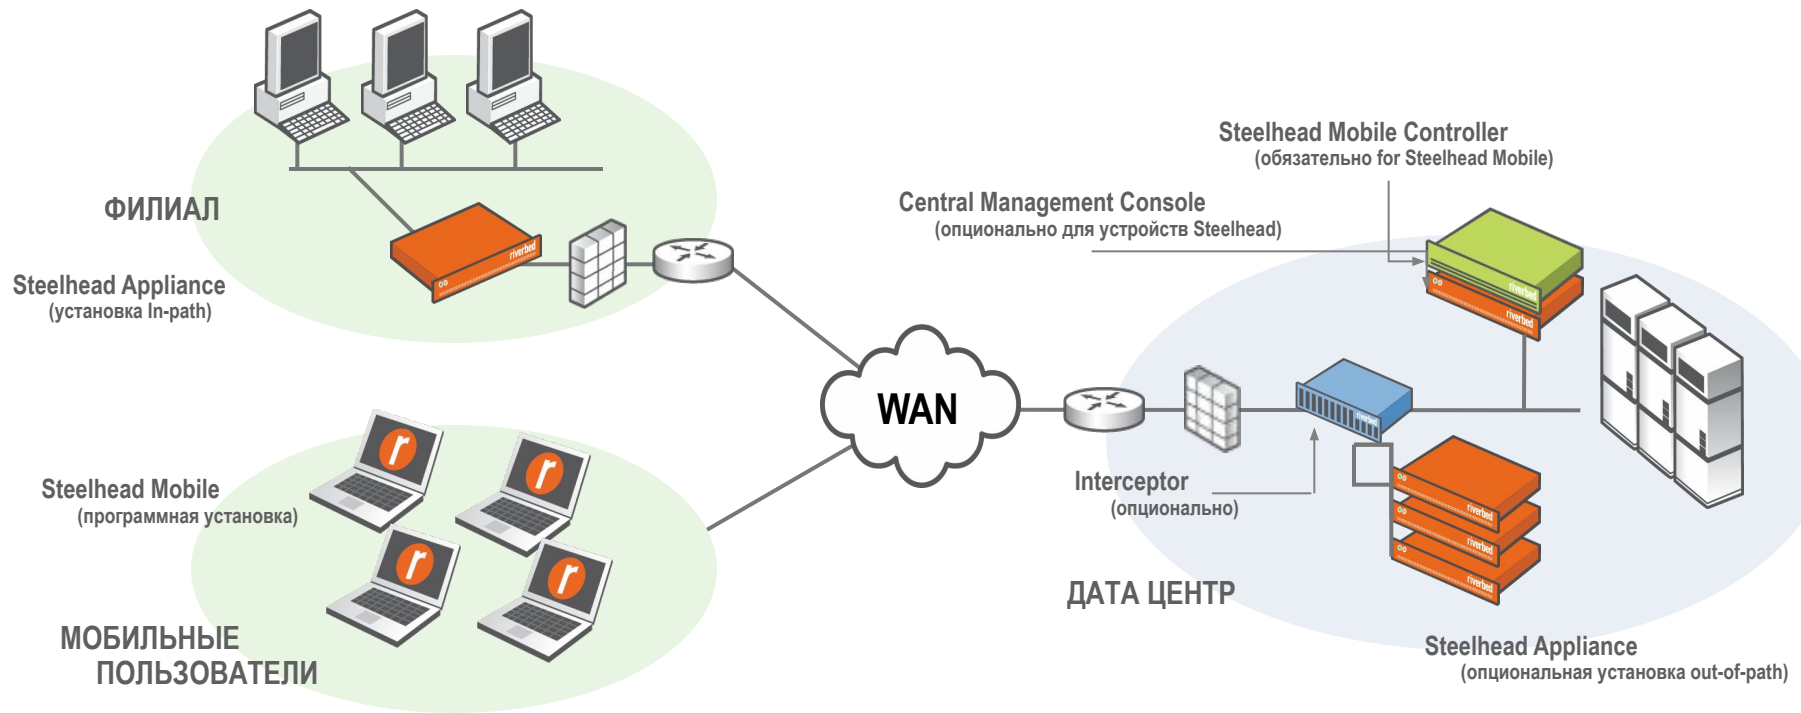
ФИЛИАЛ

Steelhead Appliance
(установка In-path)

Steelhead Mobile Controller
(обязательно for Steelhead Mobile)

Central Management Console
(опционально для устройств Steelhead)

WAN

Steelhead Mobile
(программная установка)

Interceptor
(опционально)

ДАТА ЦЕНТР

МОБИЛЬНЫЕ
ПОЛЬЗОВАТЕЛИ

Steelhead Appliance
(опциональная установка out-of-path)